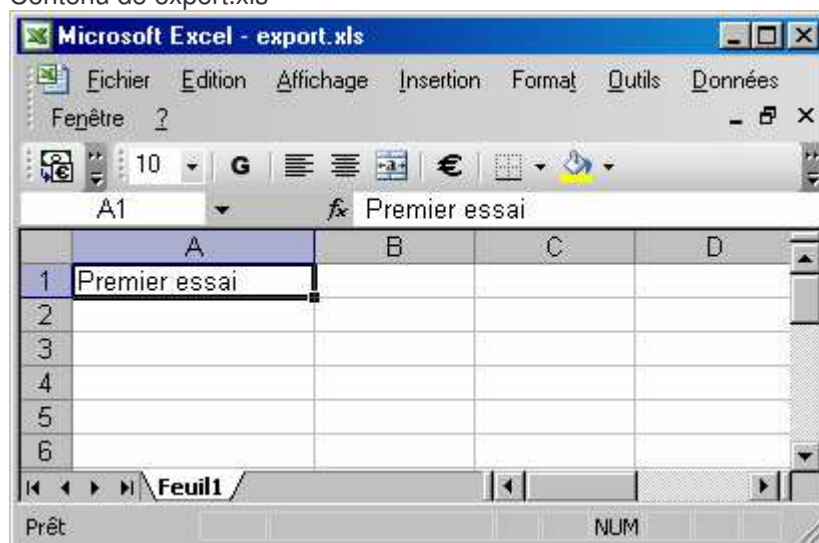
Contenu de export.xls

Microsoft Excel - export.xls

Fichier Edition Affichage Insertion Format Outils Données Fenêtre ?

10 G €

A1 $f_x$ Premier essai

| | A | B | C | D |
|---|---|---|---|---|
| 1 | Premier essai | | | |
| 2 | | | | |
| 3 | | | | |
| 4 | | | | |
| 5 | | | | |
| 6 | | | | |

Feuil1

Prêt NUM